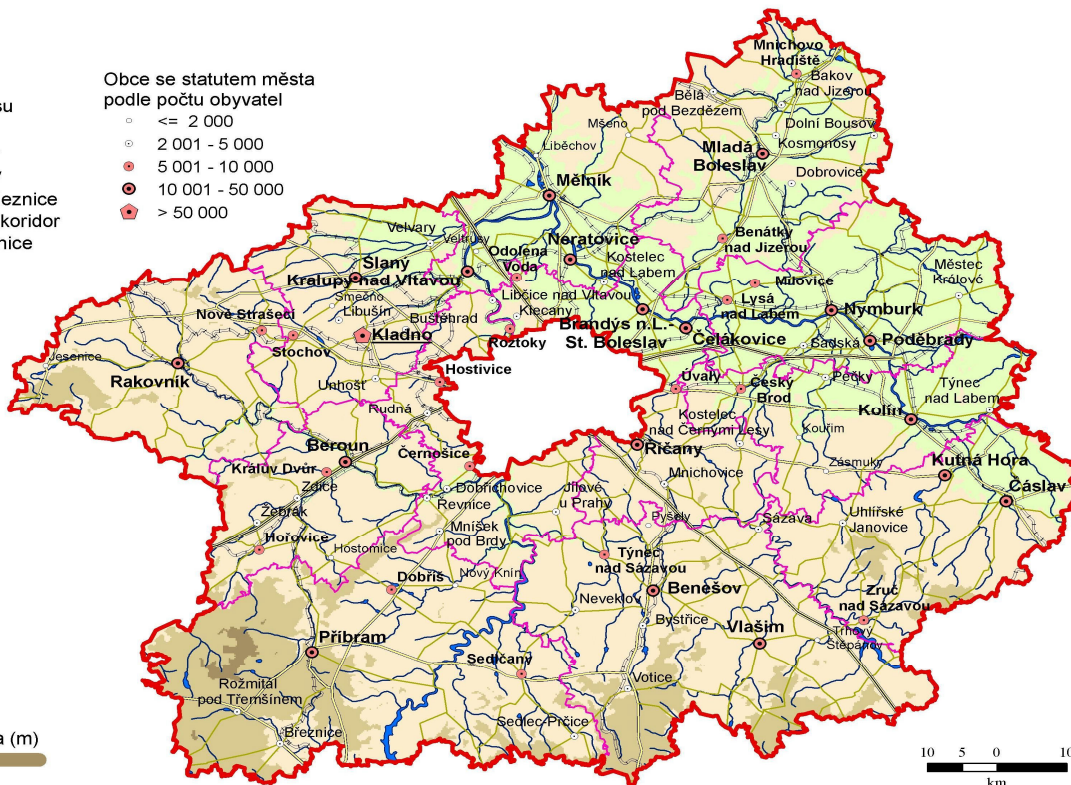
su
,
eznice
koridor
nice

Obce se statutem města podle počtu obyvatel
<= 2 000
2 001 - 5 000
5 001 - 10 000
10 001 - 50 000
> 50 000

Mnichovo Hradiště
Bakov nad Jizerou
Bělá pod Bezdězem
Mšeno
Dolní Bousov
Liběchov
Mladá Boleslav
Kosmonosy
Mělník
Dobrovice
Benátky nad Jizerou
Velvary
Veltrusy
Odolena Voda
Neratovice
Kostelec nad Labem
Městec Králové
Slaný
Kralupy nad Vltavou
Milovice
Smečno
Libčice nad Vltavou
Lysá nad Labem
Nymburk
Nové Strašecí
Libušín
Buštěhrad
Kladno
Kleċany
Brandýs n.L.- St. Boleslav
Čelákovice
Jesenice
Roztoky
Sadská
Poděbrady
Stochov
Rakovník
Unhošť
Hostivice
Úvaly
Český Brod
Pečky
Týnec nad Labem
Rudná
Kolín
Kostelec nad Černými Lesy
Beroun
Černošice
Říčany
Kouřim
Králův Dvůr
Zásmuky
Kutná Hora
Mnichovice
Zdice
Dobřichovice
Jílové u Prahy
Čáslav
Revnice
Žebrák
Mníšek pod Brdy
Pyšely
Sázava
Uhlířské Janovice
Hořovice
Hostomice
Týnec nad Sázavou
Nový Knín
Dobříš
Benešov
Neveklov
Zruč nad Sázavou
Příbram
Bystřice
Vlašim
Trhový Štěpánov
Sedlčany
Rožmitál pod Třemšínem
Votice
Březnice
Sedlec-Prčice
a (m)
10 5 0 10
km